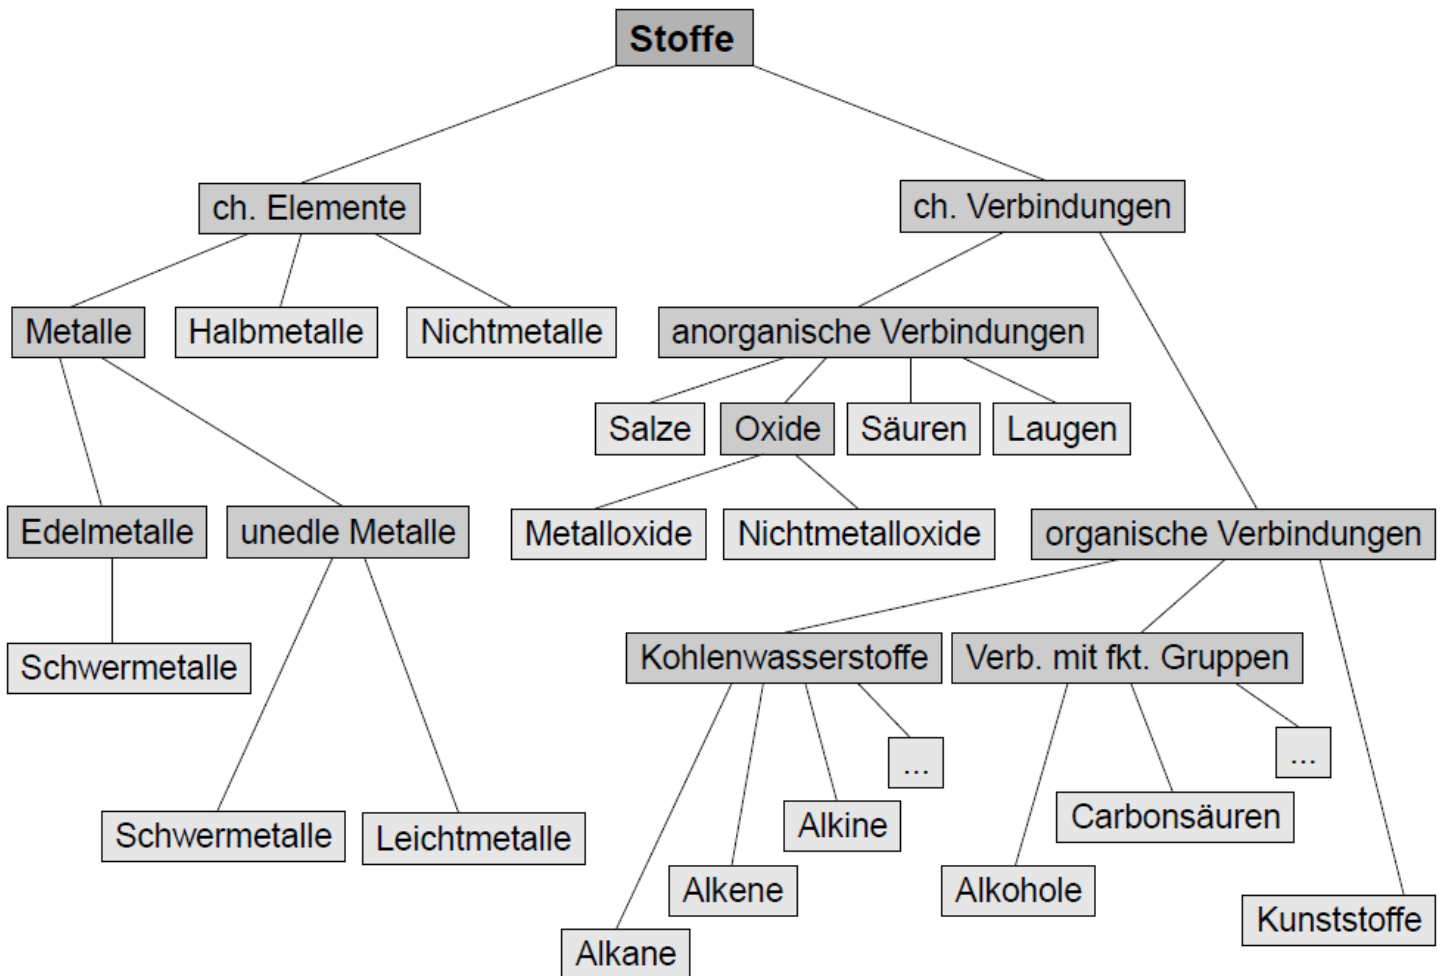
Stoffe

ch. Elemente

ch. Verbindungen

Metalle

Halbmetalle

Nichtmetalle

anorganische Verbindungen

Salze

Oxide

Säuren

Laugen

Edelmetalle

unedle Metalle

Metalloxide

Nichtmetalloxide

organische Verbindungen

Schwermetalle

Kohlenwasserstoffe

Verb. mit fkt. Gruppen

...

...

Alkine

Carbonsäuren

Schwermetalle

Leichtmetalle

Alkene

Alkohole

Kunststoffe

Alkane